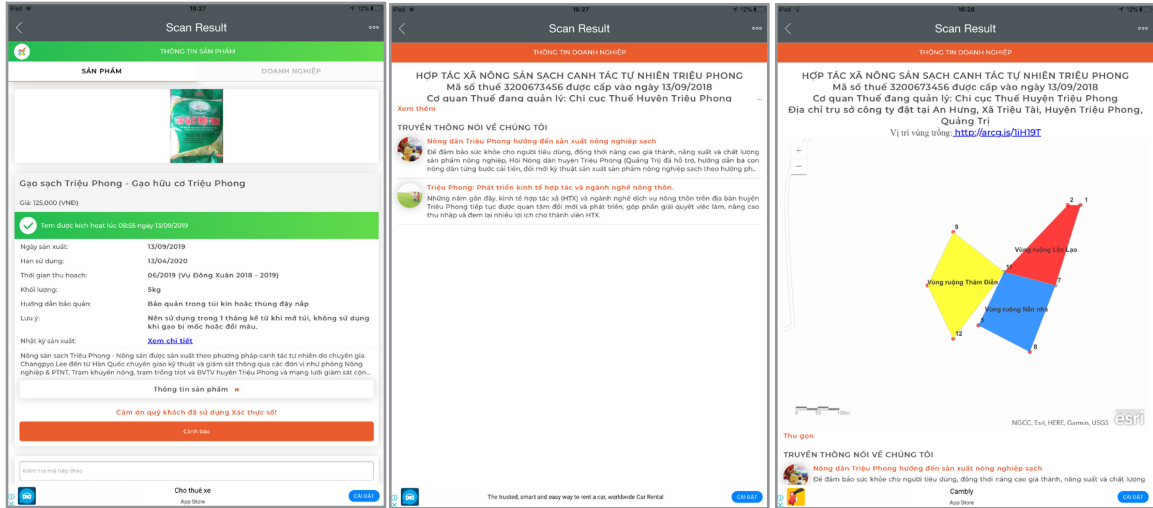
iPad 16:27 12%

Scan Result

THÔNG TIN SẢN PHẨM

SẢN PHẨM | DOANH NGHIỆP

Gạo sạch Triệu Phong - Gạo hữu cơ Triệu Phong

Giá: 125,000 (VNĐ)

Tem được kích hoạt lúc 08:55 ngày 13/09/2019

| | |
|---|---|
| Ngày sản xuất: | 13/09/2019 |
| Hạn sử dụng: | 13/04/2020 |
| Thời gian thu hoạch: | 06/2019 (Vụ Đông Xuân 2018 - 2019) |
| Khối lượng: | 5kg |
| Hướng dẫn bảo quản: | Bảo quản trong túi kín hoặc thùng đậy nắp |
| Lưu ý: | Nên sử dụng trong 1 tháng kể từ khi mở túi, không sử dụng khi gạo bị mốc hoặc đổi màu. |
| Nhật ký sản xuất: | Xem chi tiết |

Nông sản sạch Triệu Phong - Nông sản được sản xuất theo phương pháp canh tác tự nhiên do chuyên gia Changpyo Lee đến từ Hàn Quốc chuyên giao kỹ thuật và giám sát thông qua các đơn vị như phòng Nông nghiệp & PTNT, Trạm khuyến nông, trạm trồng trọt và BVTV huyện Triệu Phong và mạng lưới giám sát cộn...

Thông tin sản phẩm »

Cảm ơn quý khách đã sử dụng Xác thực số!

Cảnh báo

Kiểm tra mã tiếp theo

Cho thuê xe
App Store
CÀI ĐẶT

iPad 16:27 12%

Scan Result

THÔNG TIN DOANH NGHIỆP

HỢP TÁC XÃ NÔNG SẢN SẠCH CANH TÁC TỰ NHIÊN TRIỆU PHONG
Mã số thuế 3200673456 được cấp vào ngày 13/09/2018
Cơ quan Thuế đang quản lý: Chi cục Thuế Huyện Triệu Phong

Xem thêm

TRUYỀN THÔNG NÓI VỀ CHÚNG TÔI

Nông dân Triệu Phong hướng đến sản xuất nông nghiệp sạch
Để đảm bảo sức khỏe cho người tiêu dùng, đồng thời nâng cao giá thành, năng suất và chất lượng sản phẩm nông nghiệp, Hội Nông dân huyện Triệu Phong (Quảng Trị) đã hỗ trợ, hướng dẫn bà con nông dân từng bước cải tiến, đổi mới kỹ thuật sản xuất sản phẩm nông nghiệp sạch theo hướng ph...

Triệu Phong: Phát triển kinh tế hợp tác và ngành nghề nông thôn.
Những năm gần đây, kinh tế hợp tác xã (HTX) và ngành nghề dịch vụ nông thôn trên địa bàn huyện Triệu Phong tiếp tục được quan tâm đổi mới và phát triển; góp phần giải quyết việc làm, nâng cao thu nhập và đem lại nhiều lợi ích cho thành viên HTX.

The trusted, smart and easy way to rent a car, worldwide Car Rental
CÀI ĐẶT

iPad 16:28 12%

Scan Result

THÔNG TIN DOANH NGHIỆP

HỢP TÁC XÃ NÔNG SẢN SẠCH CANH TÁC TỰ NHIÊN TRIỆU PHONG
Mã số thuế 3200673456 được cấp vào ngày 13/09/2018
Cơ quan Thuế đang quản lý: Chi cục Thuế Huyện Triệu Phong
Địa chỉ trụ sở công ty đặt tại An Hưng, Xã Triệu Tài, Huyện Triệu Phong, Quảng Trị
Vị trí vùng trồng: http://arcg.is/1iH19T

+
−
2 1
9
Vùng ruộng Lộc Lạo
11
Vùng ruộng Thâm Điền
7
5
Vùng ruộng Nền nhà
12
8
0 50 100m
esri
NGCC, Esri, HERE, Garmin, USGS

Thu gọn

TRUYỀN THÔNG NÓI VỀ CHÚNG TÔI

Nông dân Triệu Phong hướng đến sản xuất nông nghiệp sạch
Để đảm bảo sức khỏe cho người tiêu dùng, đồng thời nâng cao giá thành, năng suất và chất lượng

Cambly
App Store
CÀI ĐẶT